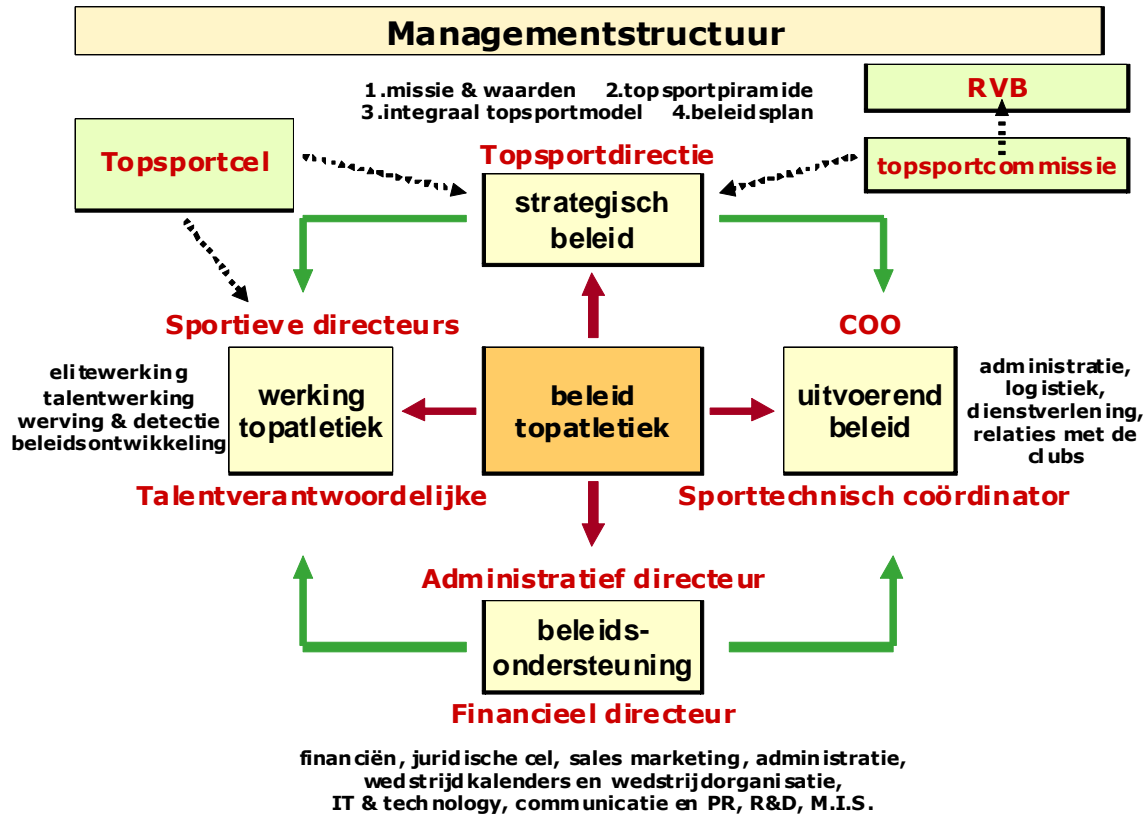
Managementstructuur

1.missie & waarden 2.topsportpiramide
3.integraal topsportmodel 4.beleidsplan

RVB

Topsportcel

Topsportdirectie

strategisch beleid

topsportcommissie

Sportieve directeurs

COO

elitewerking
talentwerking
werving & detectie
beleidsontwikkeling

werking topatletiek

beleid topatletiek

uitvoerend beleid

administratie, logistiek, dienstverlening, relaties met de clubs

Talentverantwoordelijke

Sporttechnisch coördinator

Administratief directeur

beleids-ondersteuning

Financieel directeur

financiën, juridische cel, sales marketing, administratie, wedstrijdkalenders en wedstrijdorganisatie, IT & technology, communicatie en PR, R&D, M.I.S.